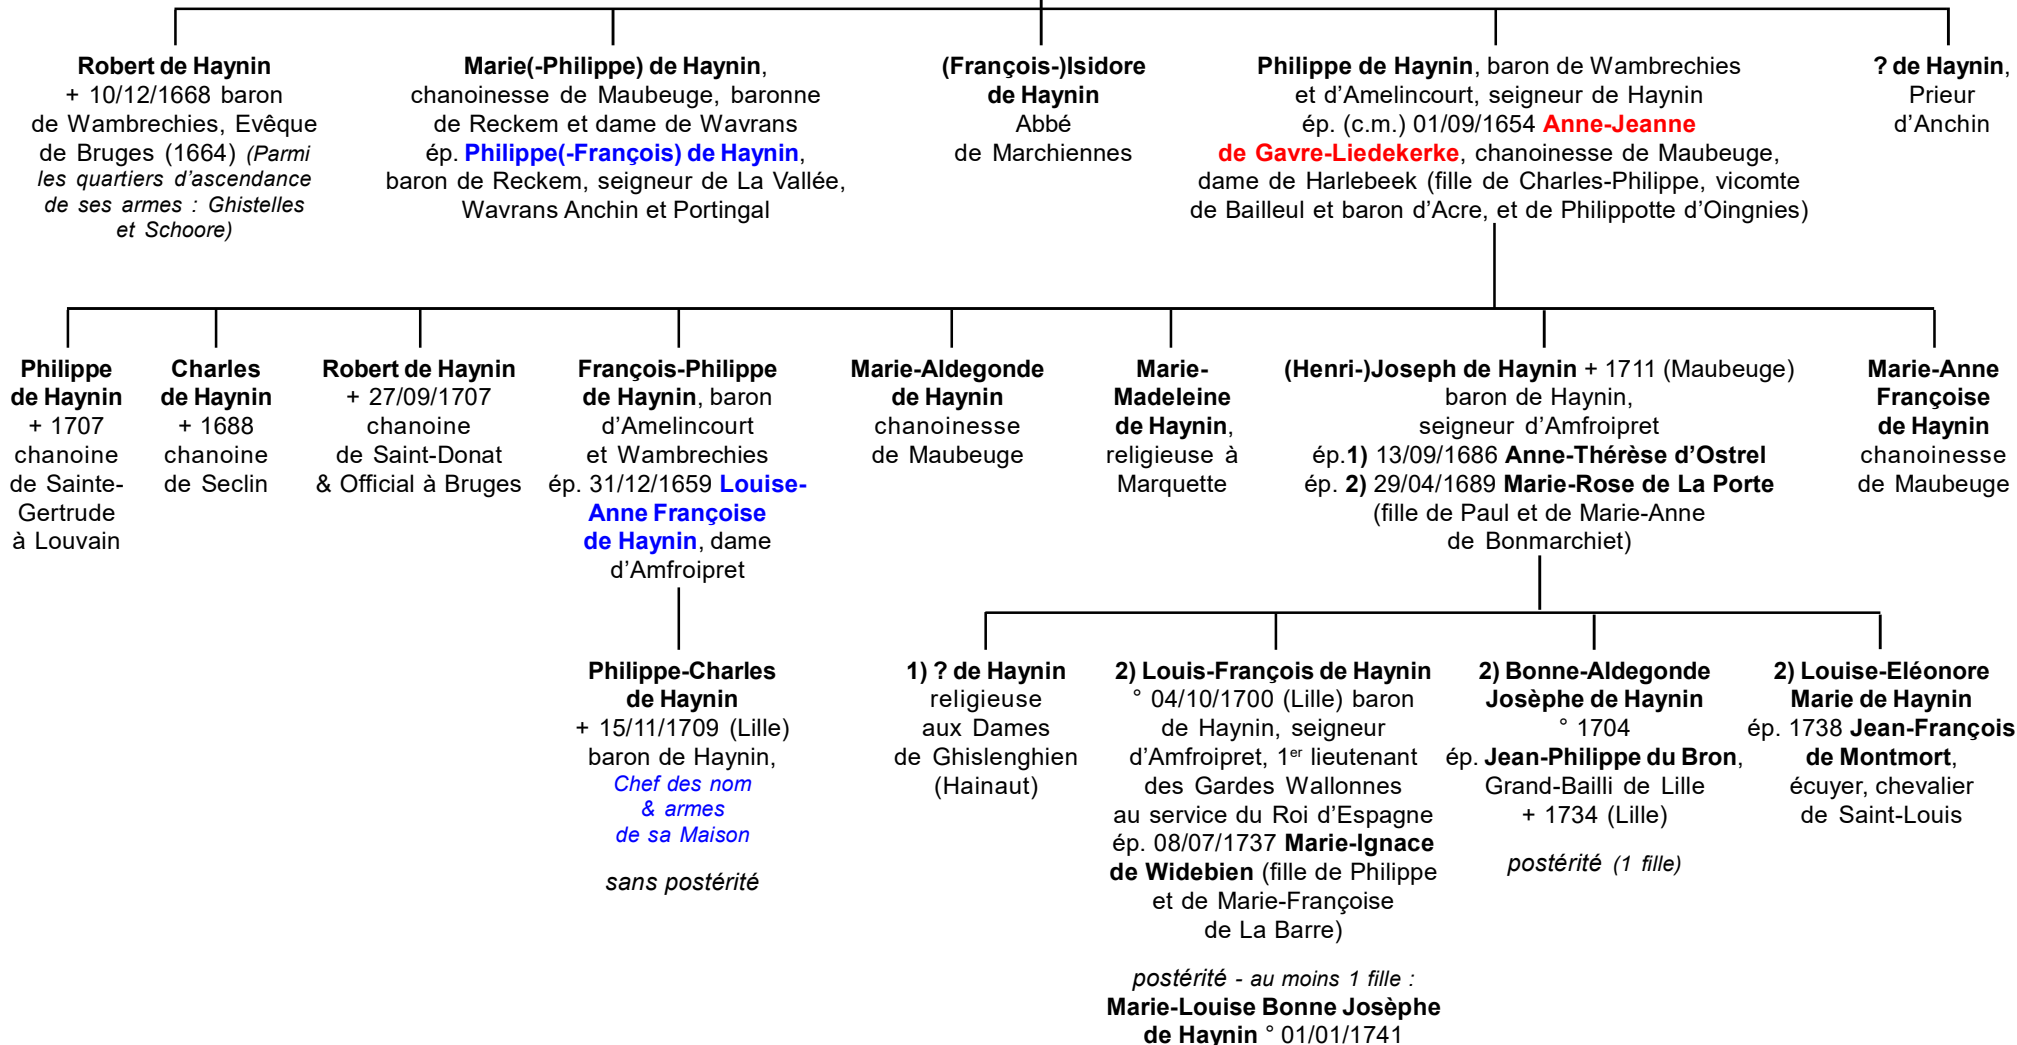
Robert de Haynin
+ 10/12/1668 baron de Wambrechies, Evêque de Bruges (1664) (Parmi les quartiers d'ascendance de ses armes : Ghistelles et Schoore)

Marie(-Philippe) de Haynin, chanoinesse de Maubeuge, baronne de Reckem et dame de Wavrans ép. Philippe(-François) de Haynin, baron de Reckem, seigneur de La Vallée, Wavrans Anchin et Portingal

(François-)Isidore de Haynin
Abbé de Marchiennes

Philippe de Haynin, baron de Wambrechies et d'Amelincourt, seigneur de Haynin ép. (c.m.) 01/09/1654 Anne-Jeanne de Gavre-Liedekerke, chanoinesse de Maubeuge, dame de Harlebeek (fille de Charles-Philippe, vicomte de Bailleul et baron d'Acre, et de Philippotte d'Oingnies)

? de Haynin, Prieur d'Anchin

Philippe de Haynin
+ 1707
chanoine de Sainte-Gertrude à Louvain

Charles de Haynin
+ 1688
chanoine de Seclin

Robert de Haynin
+ 27/09/1707
chanoine de Saint-Donat & Official à Bruges

François-Philippe de Haynin, baron d'Amelincourt et Wambrechies ép. 31/12/1659 Louise-Anne Françoise de Haynin, dame d'Amfroipret

Marie-Aldegonde de Haynin
chanoinesse de Maubeuge

Marie-Madeleine de Haynin, religieuse à Marquette

(Henri-)Joseph de Haynin + 1711 (Maubeuge) baron de Haynin, seigneur d'Amfroipret
ép.1) 13/09/1686 Anne-Thérèse d'Ostrel
ép. 2) 29/04/1689 Marie-Rose de La Porte (fille de Paul et de Marie-Anne de Bonmarchiet)

Marie-Anne Françoise de Haynin
chanoinesse de Maubeuge

Philippe-Charles de Haynin
+ 15/11/1709 (Lille)
baron de Haynin,
Chef des nom & armes de sa Maison

sans postérité

1) ? de Haynin
religieuse aux Dames de Ghislenghien (Hainaut)

2) Louis-François de Haynin
° 04/10/1700 (Lille) baron de Haynin, seigneur d'Amfroipret, 1$^{er}$ lieutenant des Gardes Wallonnes au service du Roi d'Espagne ép. 08/07/1737 Marie-Ignace de Widebien (fille de Philippe et de Marie-Françoise de La Barre)

postérité - au moins 1 fille :
Marie-Louise Bonne Josèphe de Haynin ° 01/01/1741

2) Bonne-Aldegonde Josèphe de Haynin
° 1704
ép. Jean-Philippe du Bron, Grand-Bailli de Lille
+ 1734 (Lille)

postérité (1 fille)

2) Louise-Eléonore Marie de Haynin
ép. 1738 Jean-François de Montmort, écuyer, chevalier de Saint-Louis